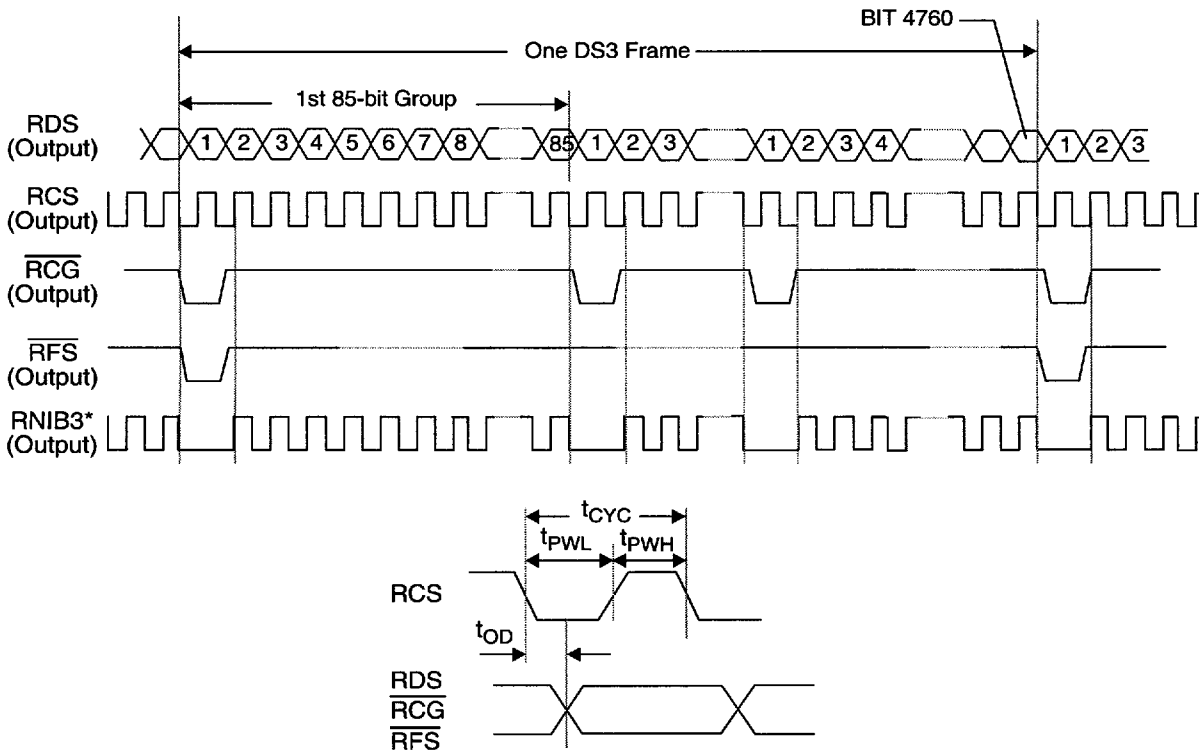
BIT 4760

One DS3 Frame

1st 85-bit Group

RDS (Output)

1 2 3 4 5 6 7 8 85 1 2 3 1 2 3 4 1 2 3

RCS (Output)

$\overline{RCG}$ (Output)

$\overline{RFS}$ (Output)

RNIB3* (Output)

$t_{CYC}$

$t_{PWL}$

$t_{PWH}$

RCS

$t_{OD}$

RDS

$\overline{RCG}$

$\overline{RFS}$